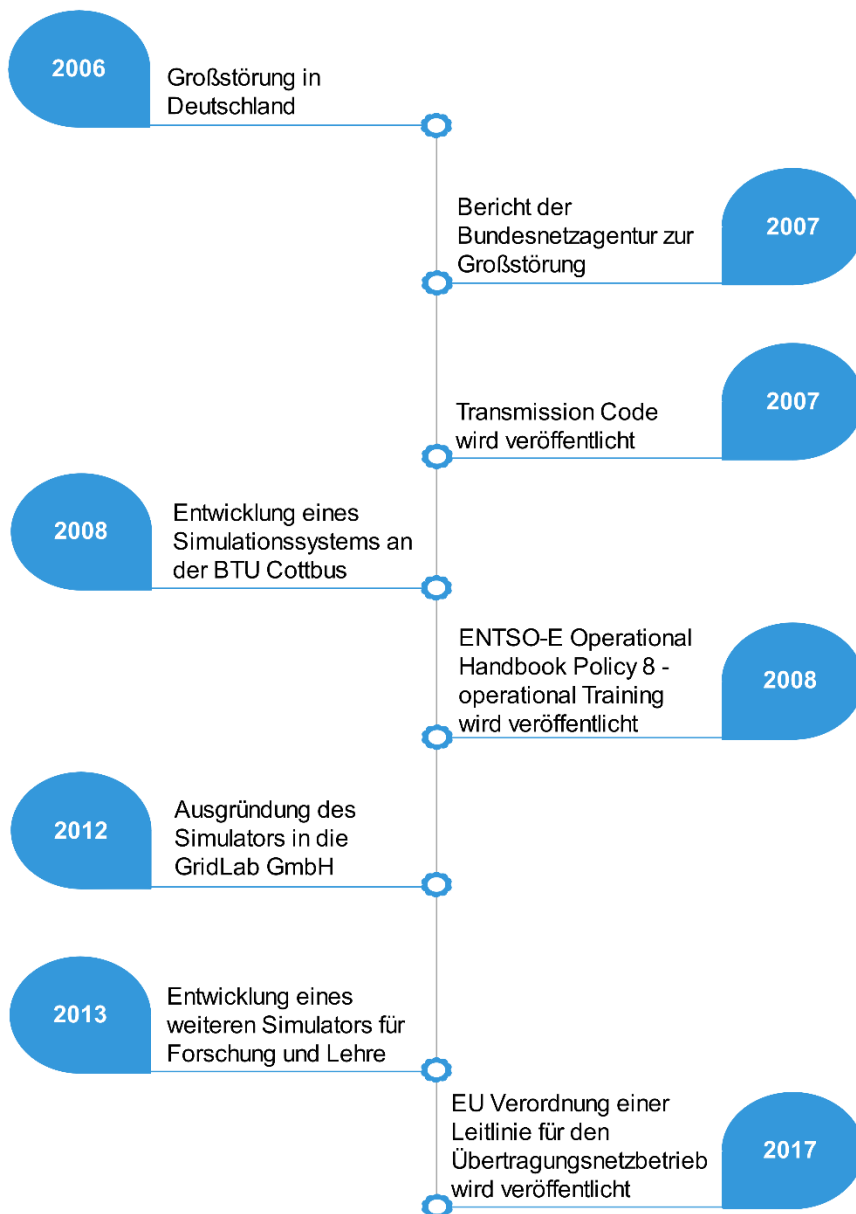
2006
Großstörung in Deutschland

Bericht der Bundesnetzagentur zur Großstörung
2007

Transmission Code wird veröffentlicht
2007

2008
Entwicklung eines Simulationssystems an der BTU Cottbus

ENTSO-E Operational Handbook Policy 8 - operational Training wird veröffentlicht
2008

2012
Ausgründung des Simulators in die GridLab GmbH

2013
Entwicklung eines weiteren Simulators für Forschung und Lehre

EU Verordnung einer Leitlinie für den Übertragungsnetzbetrieb wird veröffentlicht
2017